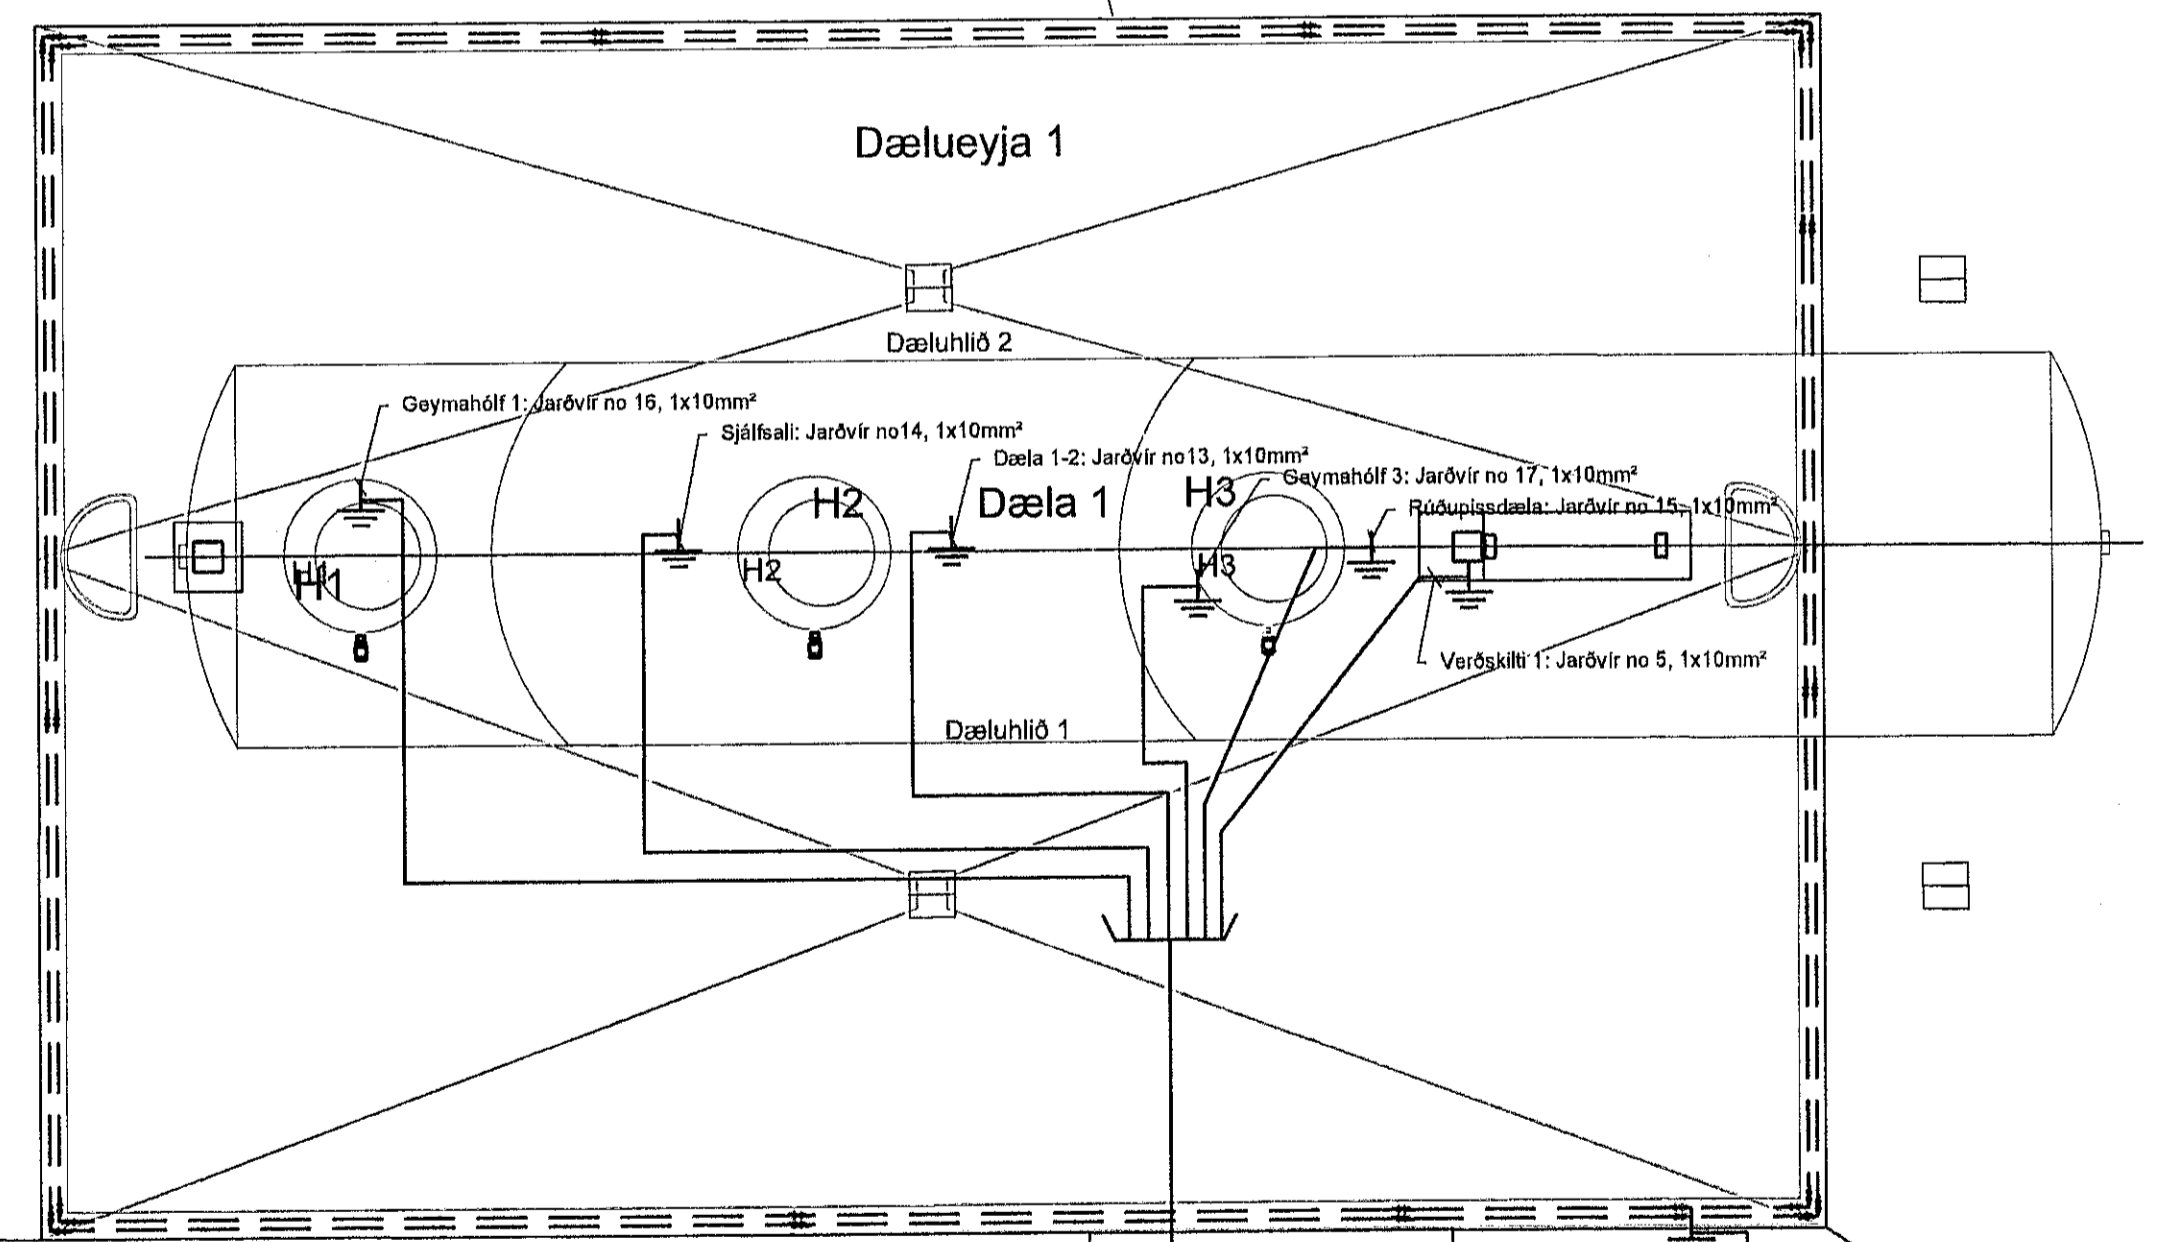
Dælueyja 1

Dæluhlið 2

Geymahólf 1: Jarðvír no 16, 1x10mm²

Sjálfsali: Jarðvír no14, 1x10mm²

Dæla 1-2: Jarðvír no13, 1x10mm²

Geymahólf 3: Jarðvír no 17, 1x10mm²

Rúðupissdæla: Jarðvír no 15, 1x10mm²

H2

Dæla 1

H3

H1

H1

H2

H3

Verðskilti 1: Jarðvír no 5, 1x10mm²

Dæluhlið 1